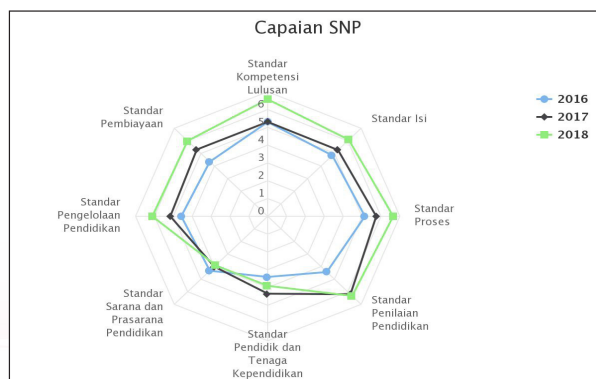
Capaian SNP

Standar Kompetensi Lulusan

6
5
4
3
2
1
0

Standar Isi

Standar Proses

Standar Penilaian Pendidikan

Standar Pendidik dan Tenaga Kependidikan

Standar Sarana dan Prasarana Pendidikan

Standar Pengelolaan Pendidikan

Standar Pembiayaan

2016
2017
2018